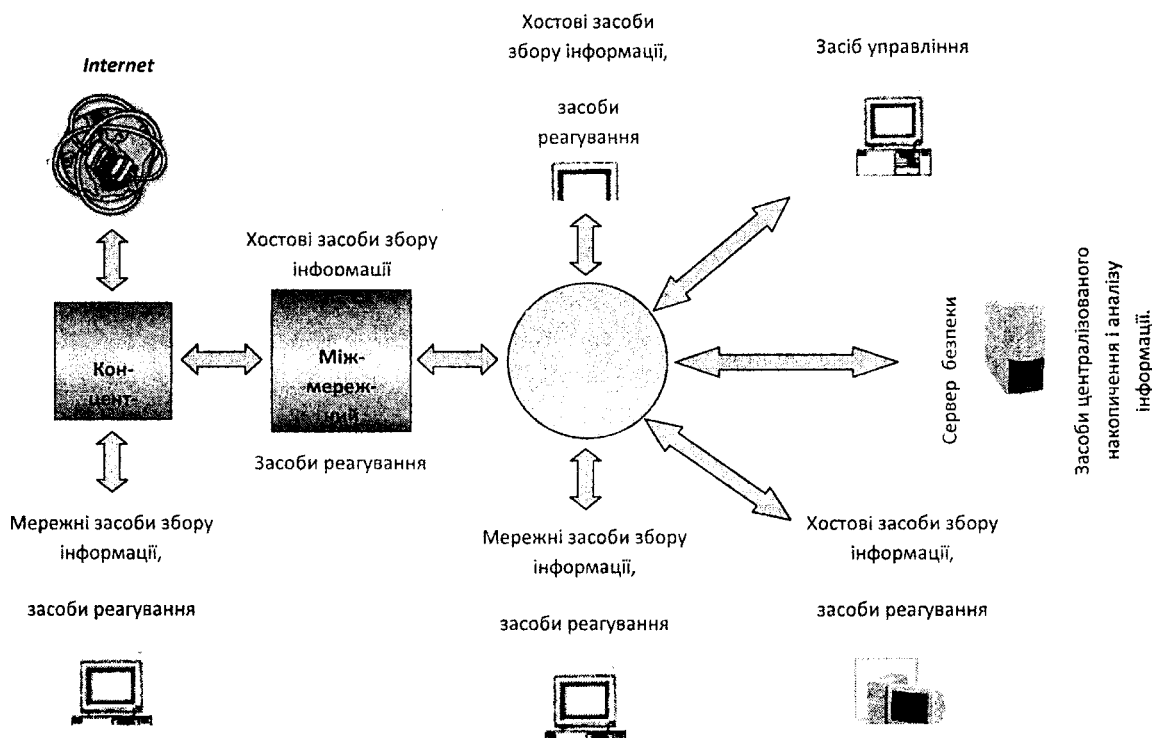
Internet

Хостові засоби збору інформації,

засоби реагування

Засіб управління

Хостові засоби збору інформації

Кон-цент-

Між-мереж-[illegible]

Засоби реагування

Сервер безпеки

Засоби централізованого накопичення і аналізу інформації.

Мережні засоби збору інформації,

засоби реагування

Мережні засоби збору інформації,

засоби реагування

Хостові засоби збору інформації,

засоби реагування